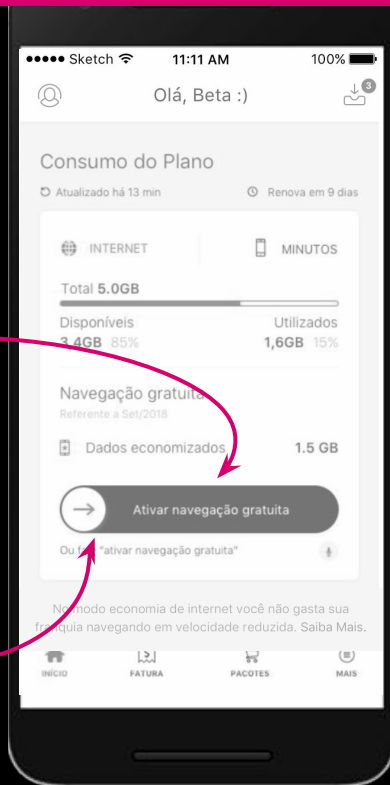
●●●●● Sketch 11:11 AM 100%

Olá, Beta :)

3

Consumo do Plano

Atualizado há 13 min

Renova em 9 dias

INTERNET

MINUTOS

Total 5.0GB

Disponíveis

Utilizados

3.4GB 85%

1,6GB 15%

Navegação gratuita

Referente a Set/2018

Dados economizados

1.5 GB

Ativar navegação gratuita

Ou f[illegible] "ativar navegação gratuita"

No modo economia de internet você não gasta sua franquia navegando em velocidade reduzida. Saiba Mais.

INÍCIO

FATURA

PACOTES

MAIS